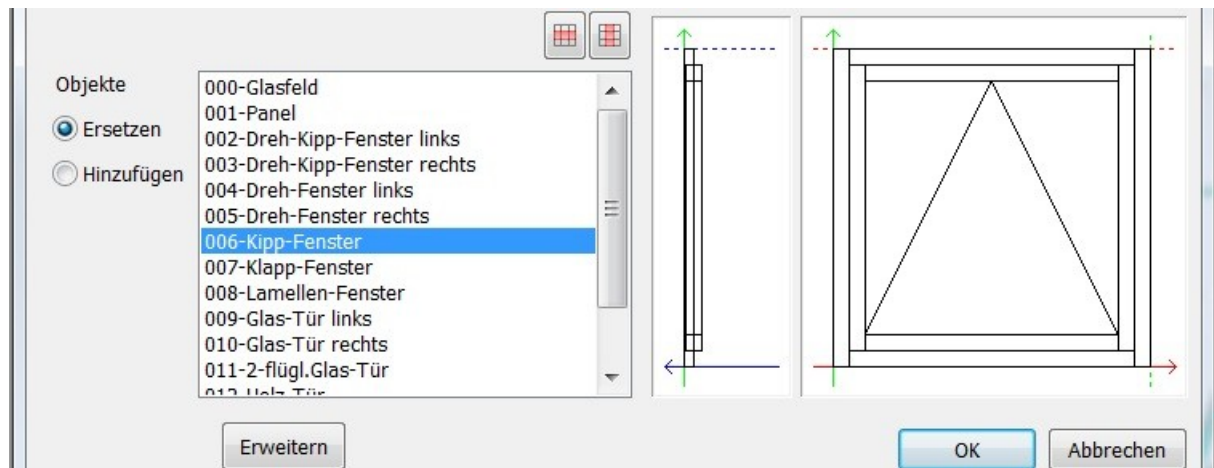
Objekte

Ersetzen

Hinzufügen

000-Glasfeld
001-Panel
002-Dreh-Kipp-Fenster links
003-Dreh-Kipp-Fenster rechts
004-Dreh-Fenster links
005-Dreh-Fenster rechts
006-Kipp-Fenster
007-Klapp-Fenster
008-Lamellen-Fenster
009-Glas-Tür links
010-Glas-Tür rechts
011-2-flügl.Glas-Tür
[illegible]

Erweitern

OK

Abbrechen